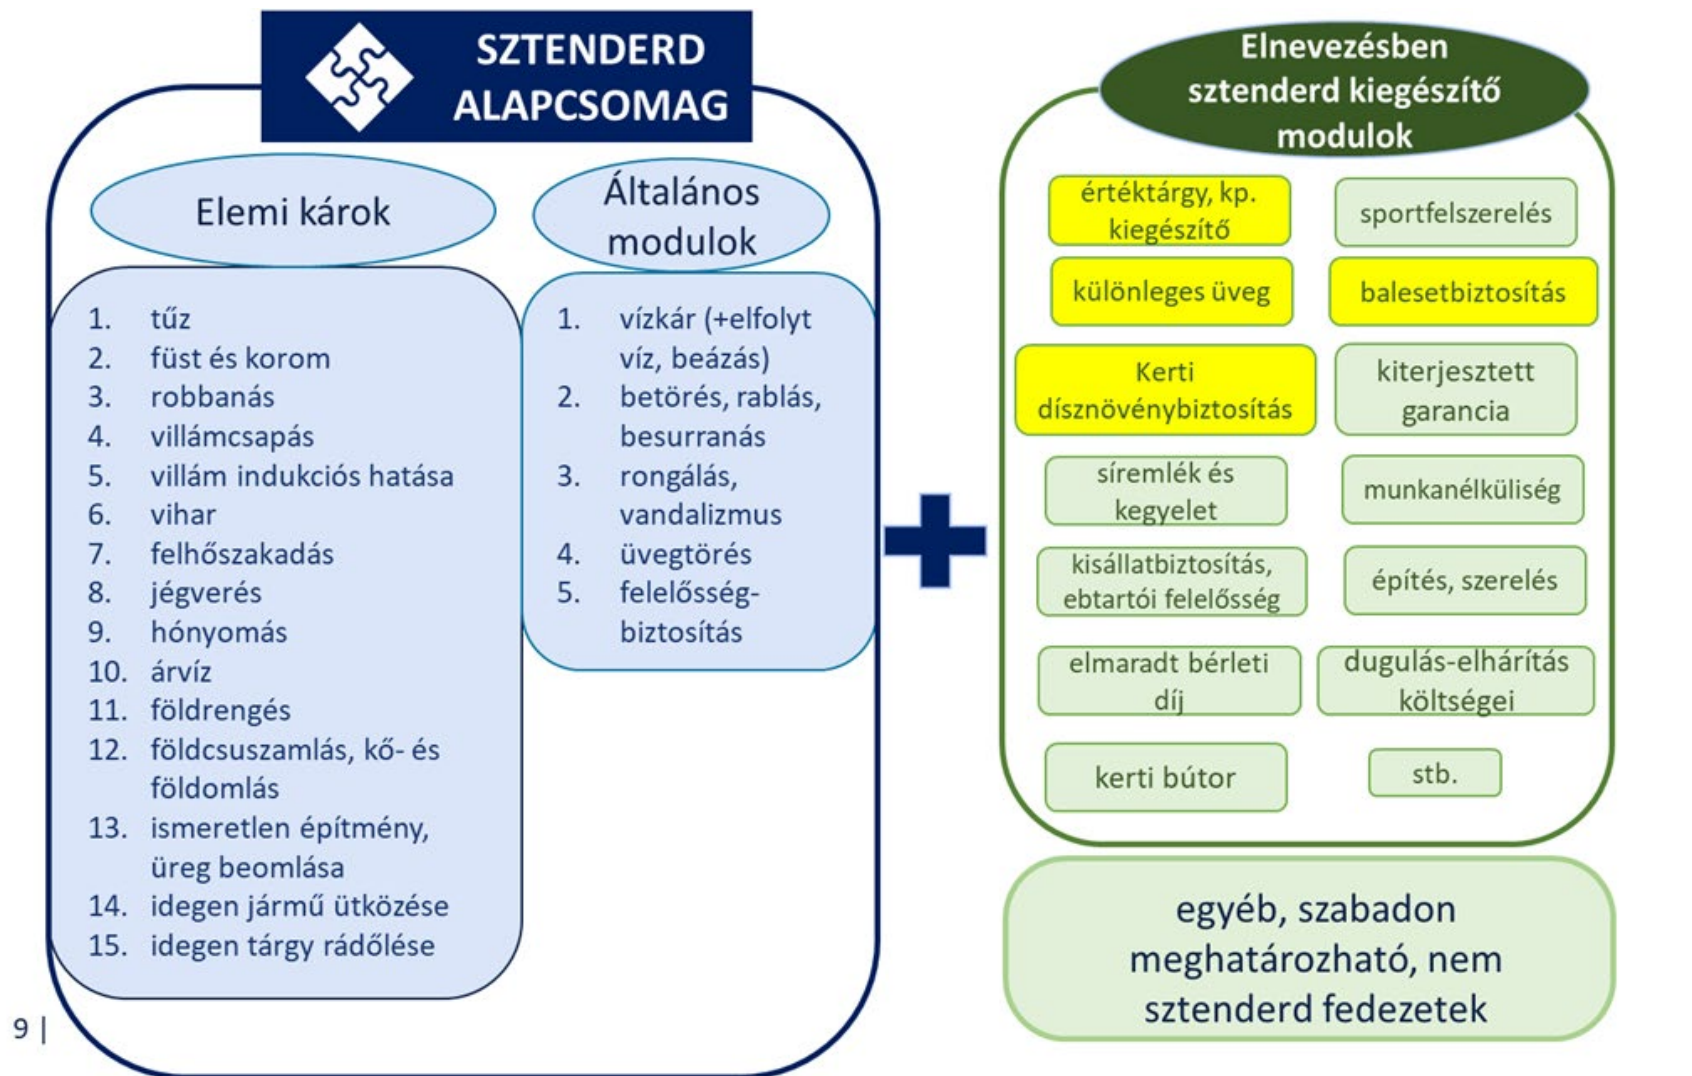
SZTENDERD ALAPCSOMAG

Elemi károk

1. tűz
2. füst és korom
3. robbanás
4. villámcsapás
5. villám indukciós hatása
6. vihar
7. felhőszakadás
8. jégverés
9. hónyomás
10. árvíz
11. földrengés
12. földcsuszamlás, kő- és földomlás
13. ismeretlen építmény, üreg beomlása
14. idegen jármű ütközése
15. idegen tárgy rádőlése

Általános modulok

1. vízkár (+elfolyt víz, beázás)
2. betörés, rablás, besurranás
3. rongálás, vandalizmus
4. üvegtörés
5. felelősségbiztosítás

Elnevezésben sztenderd kiegészítő modulok

értéktárgy, kp. kiegészítő

sportfelszerelés

különleges üveg

balesetbiztosítás

Kerti dísznövénybiztosítás

kiterjesztett garancia

síremlék és kegyelet

munkanélküliség

kisállatbiztosítás, ebtartói felelősség

építés, szerelés

elmaradt bérleti díj

dugulás-elhárítás költségei

kerti bútor

stb.

egyéb, szabadon meghatározható, nem sztenderd fedezetek

9 |